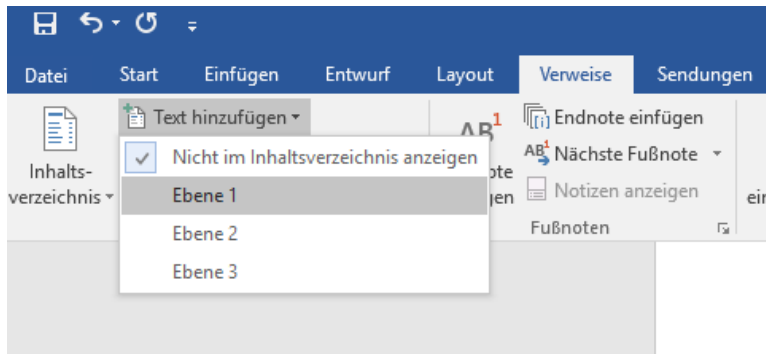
Datei Start Einfügen Entwurf Layout Verweise Sendungen

Inhaltsverzeichnis

Text hinzufügen

Nicht im Inhaltsverzeichnis anzeigen

Ebene 1

Ebene 2

Ebene 3

$AB^1$

ote

gen

Endnote einfügen

Nächste Fußnote

Notizen anzeigen

Fußnoten

ei